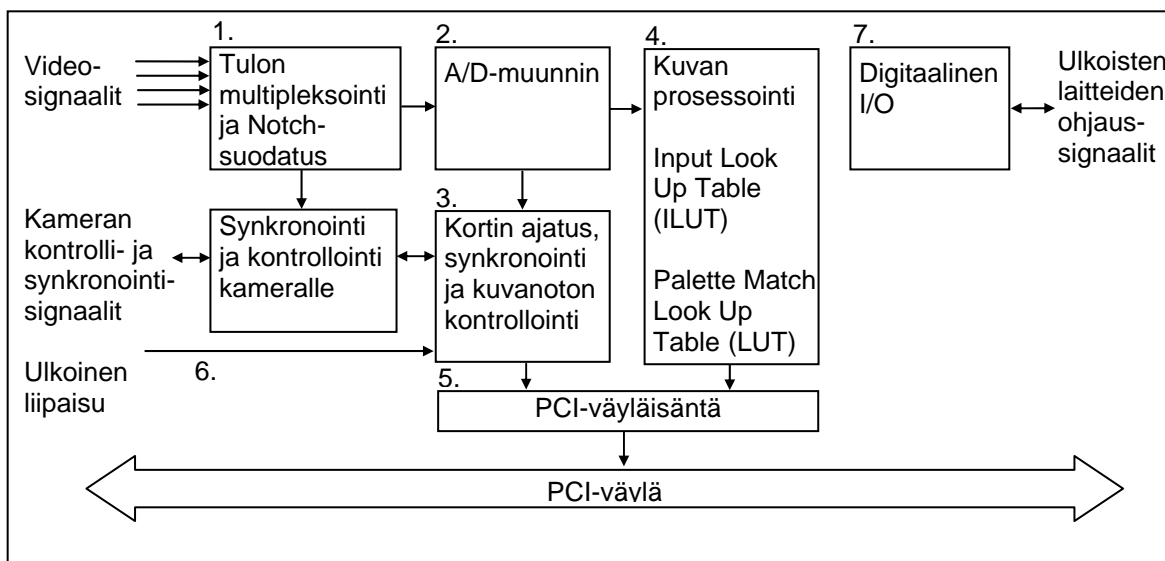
Videosignaalit

1.
Tulon multipleksointi ja Notchsuodatus

2.
A/D-muunnin

4.
Kuvan prosessointi

Input Look Up Table (ILUT)

Palette Match Look Up Table (LUT)

7.
Digitaalinen I/O

Ulkoisten laitteiden ohjaussignaalit

Kameran kontrolli- ja synkronointisignaalit

Synkronointi ja kontrollointi kameralle

3.
Kortin ajatus, synkronointi ja kuvanoton kontrollointi

Ulkoinen liipaisu

6.

5.
PCI-väyläisäntä

PCI-väylä